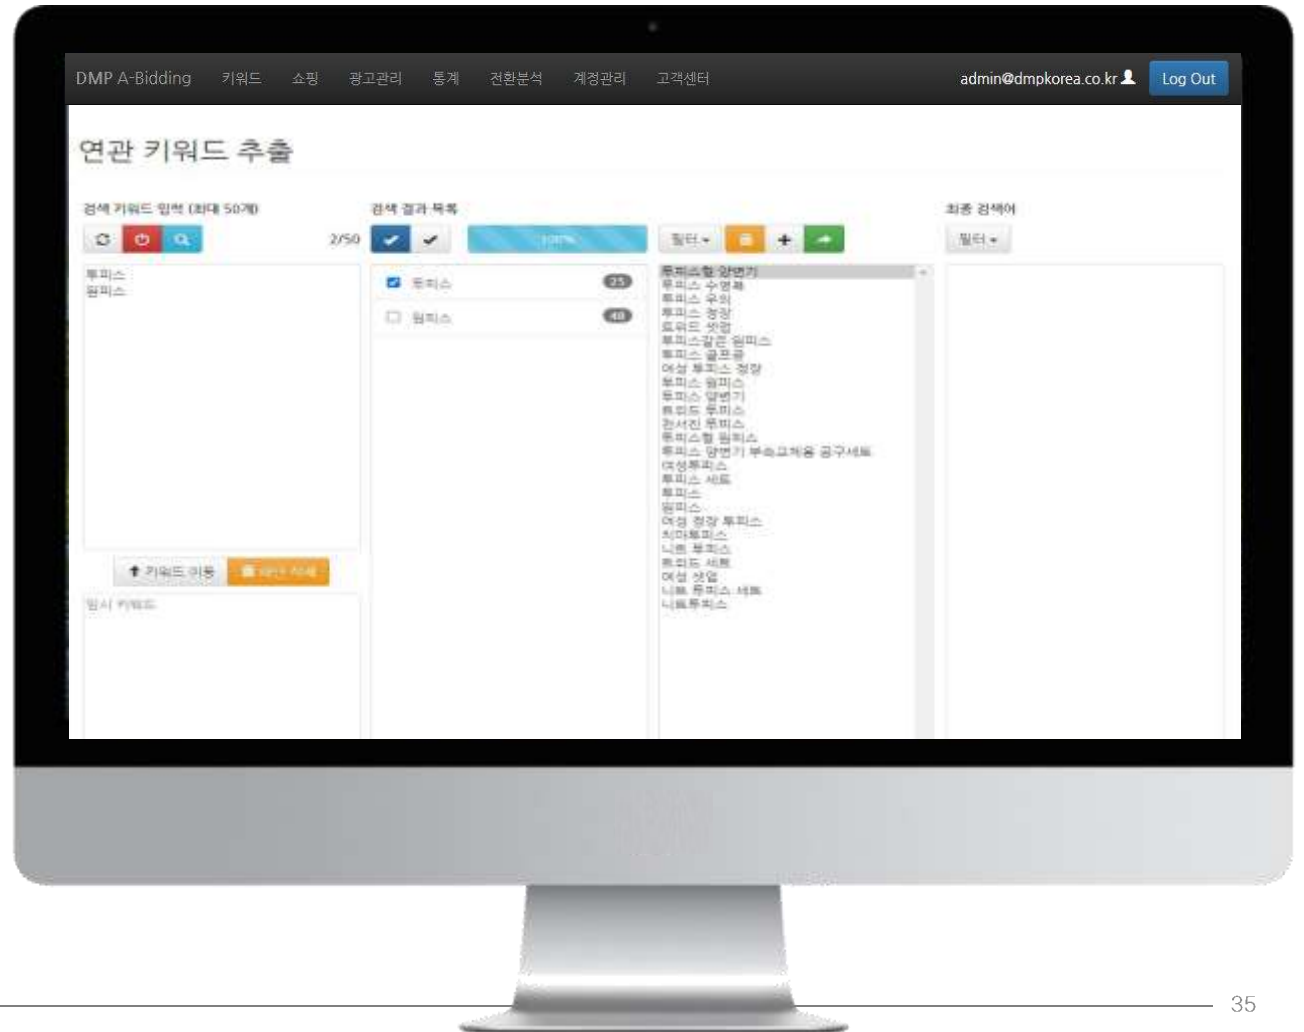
DMP A-Bidding 키워드 쇼핑 광고관리 통계 전환분석 계정관리 고객센터 admin@dmpkorea.co.kr Log Out

연관 키워드 추출

검색 키워드 입력 (최대 50개)

2/50

투피스
원피스

키워드 이동 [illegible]

임시 키워드

검색 결과 목록

100%

투피스 25

원피스 48

필터

투피스형 양변기
투피스 수영복
투피스 우의
투피스 정장
로위드 셋업
투피스같은 원피스
투피스 골프웅
여성 투피스 정장
투피스 원피스
투피스 양변기
트위드 투피스
견서진 투피스
투피스형 원피스
투피스 양변기 부속교체용 공구세트
여성투피스
투피스 세트
투피스
원피스
여성 정장 투피스
치마투피스
니트 투피스
트위드 세트
여성 셋업
니트 투피스 세트
니트투피스

최종 검색어

필터

35